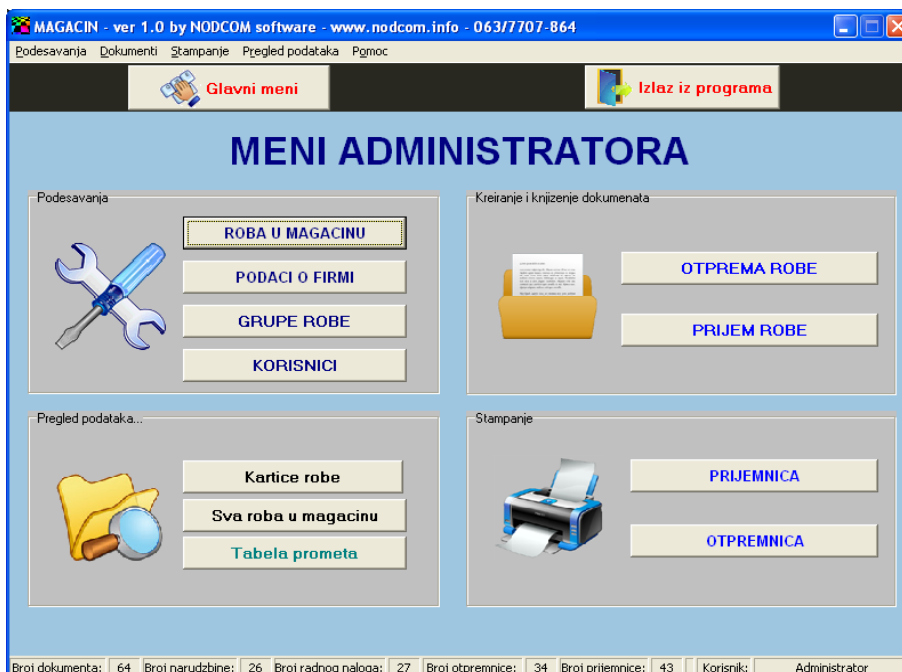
MAGACIN - ver 1.0 by NODCOM software - www.nodcom.info - 063/7707-864

Podesavanja Dokumenti Stampanje Pregled podataka Pomoc

Glavni meni

Izlaz iz programa

MENI ADMINISTRATORA

Podesavanja

ROBA U MAGACINU

PODACI O FIRMI

GRUPE ROBE

KORISNICI

Kreiranje i knjizenje dokumenata

OTPREMA ROBE

PRIJEM ROBE

Pregled podataka...

Kartice robe

Sva roba u magacinu

Tabela prometa

Stampanje

PRIJEMNICA

OTPREMNICA

Broj dokumenta: 64 Broj narudzbine: 26 Broj radnog naloga: 27 Broj otpremnice: 34 Broj prijemnice: 43 Korisnik: Administrator